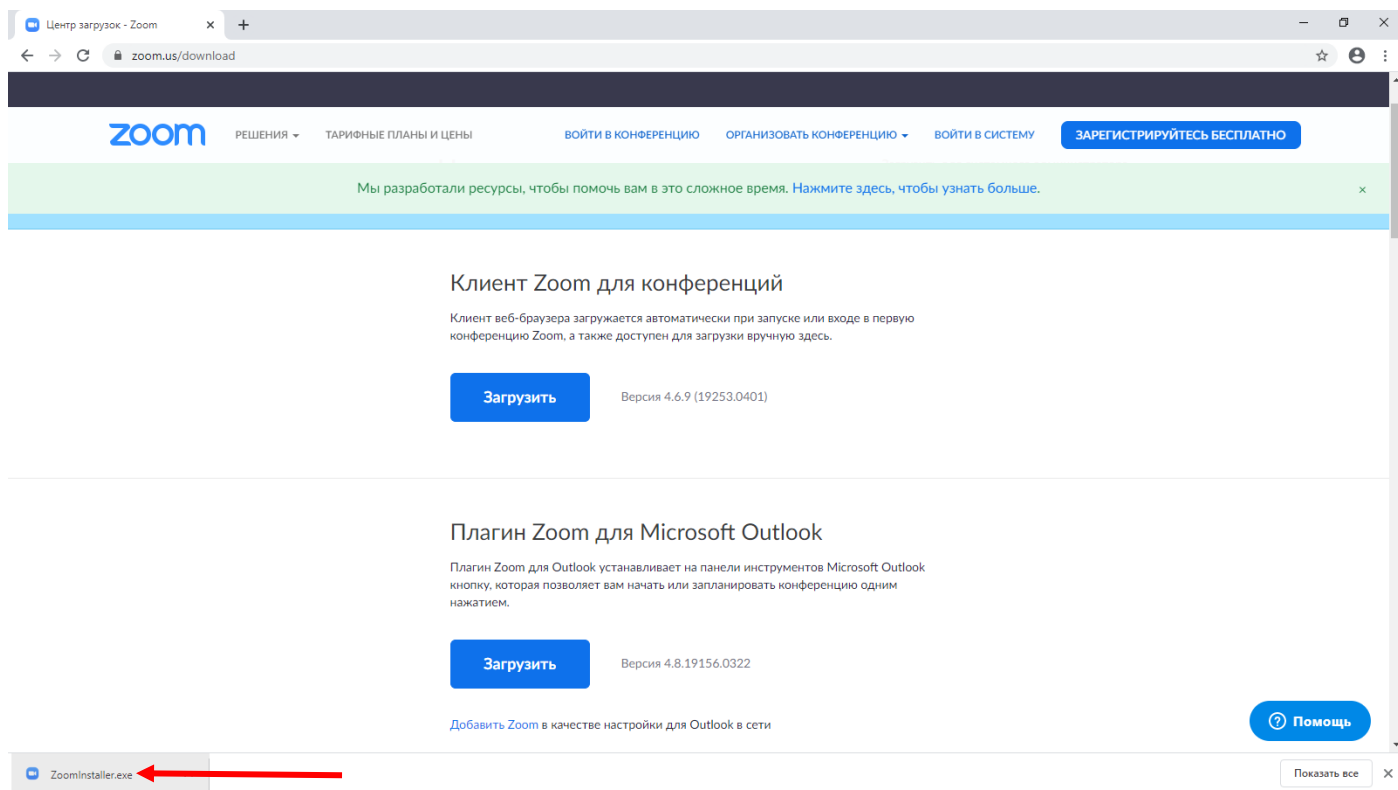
Центр загрузок - Zoom ×
+
zoom.us/download

zoom РЕШЕНИЯ ТАРИФНЫЕ ПЛАНЫ И ЦЕНЫ ВОЙТИ В КОНФЕРЕНЦИЮ ОРГАНИЗОВАТЬ КОНФЕРЕНЦИЮ ВОЙТИ В СИСТЕМУ ЗАРЕГИСТРИРУЙТЕСЬ БЕСПЛАТНО

Мы разработали ресурсы, чтобы помочь вам в это сложное время. Нажмите здесь, чтобы узнать больше. ×

Клиент Zoom для конференций

Клиент веб-браузера загружается автоматически при запуске или входе в первую конференцию Zoom, а также доступен для загрузки вручную здесь.

Загрузить Версия 4.6.9 (19253.0401)

Плагин Zoom для Microsoft Outlook

Плагин Zoom для Outlook устанавливает на панели инструментов Microsoft Outlook кнопку, которая позволяет вам начать или запланировать конференцию одним нажатием.

Загрузить Версия 4.8.19156.0322

Добавить Zoom в качестве настройки для Outlook в сети

Помощь

ZoomInstaller.exe

Показать все ×